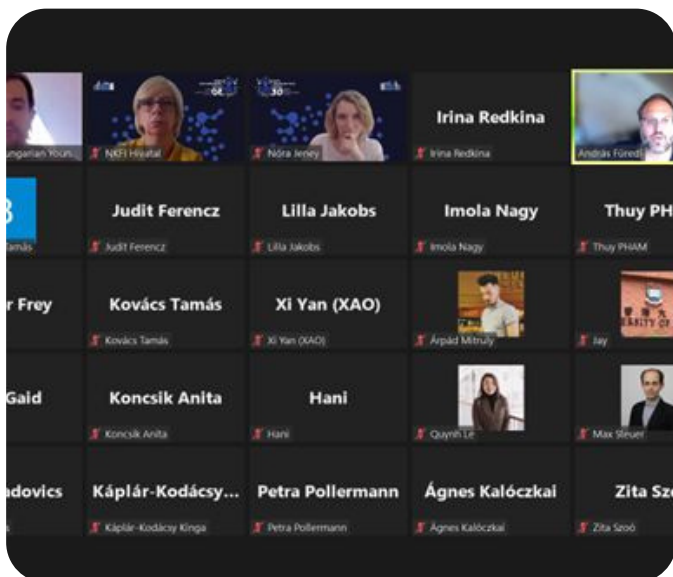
Hungarian Youn

NKFI Hivatal

Nóra Jeney

Irina Redkina

Irina Redkina

András Füredi

Tamás

Judit Ferencz

Judit Ferencz

Lilla Jakobs

Lilla Jakobs

Imola Nagy

Imola Nagy

Thuy PH

Thuy PHAM

r Frey

Kovács Tamás

Kovács Tamás

Xi Yan (XAO)

Xi Yan (XAO)

Árpád Mitruly

Jay

Gaid

Koncsik Anita

Koncsik Anita

Hani

Hani

Quynh Le

Max Sleuer

adovics

Káplár-Kodácsy...

Káplár-Kodácsy Kinga

Petra Pollermann

Petra Pollermann

Ágnes Kalóczkai

Ágnes Kalóczkai

Zita Sz

Zita Szoó